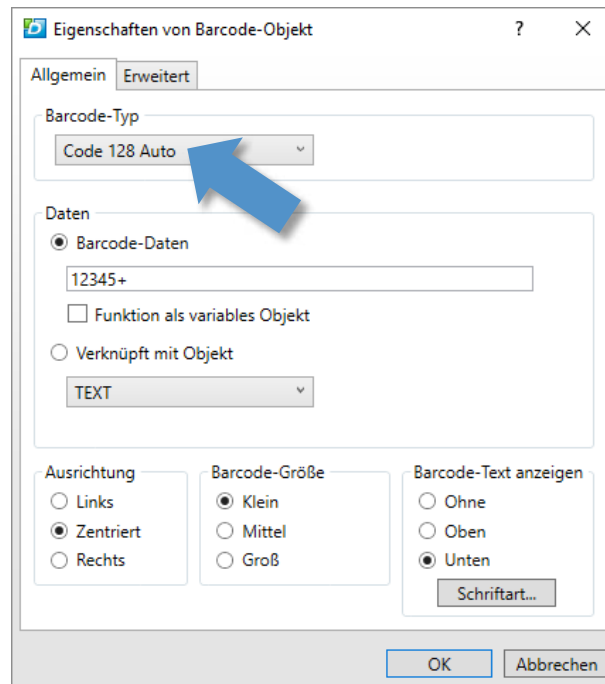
Eigenschaften von Barcode-Objekt ? ×

Allgemein Erweitert

Barcode-Typ
Code 128 Auto

Daten
Barcode-Daten
12345+
Funktion als variables Objekt
Verknüpft mit Objekt
TEXT

Ausrichtung
Links
Zentriert
Rechts

Barcode-Größe
Klein
Mittel
Groß

Barcode-Text anzeigen
Ohne
Oben
Unten
Schriftart...

OK Abbrechen